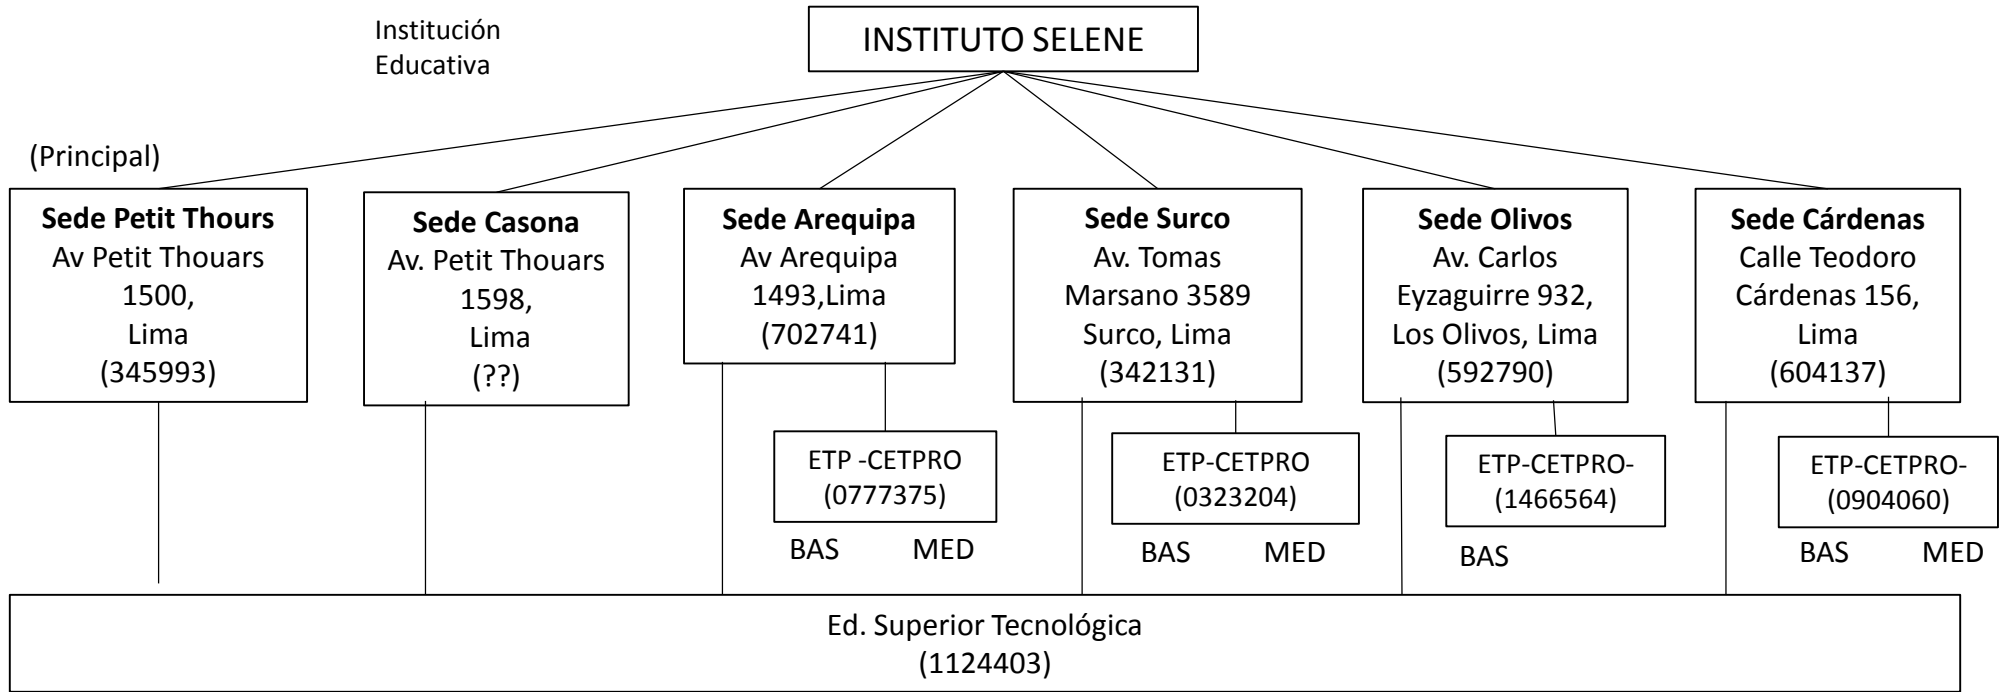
Institución Educativa

INSTITUTO SELENE

(Principal)

**Sede Petit Thours**
Av Petit Thouars 1500, Lima
(345993)

**Sede Casona**
Av. Petit Thouars 1598, Lima
(??)

**Sede Arequipa**
Av Arequipa 1493,Lima
(702741)

ETP -CETPRO
(0777375)

BAS MED

**Sede Surco**
Av. Tomas Marsano 3589 Surco, Lima
(342131)

ETP-CETPRO
(0323204)

BAS MED

**Sede Olivos**
Av. Carlos Eyzaguirre 932, Los Olivos, Lima
(592790)

ETP-CETPRO-
(1466564)

BAS

**Sede Cárdenas**
Calle Teodoro Cárdenas 156, Lima
(604137)

ETP-CETPRO-
(0904060)

BAS MED

Ed. Superior Tecnológica
(1124403)